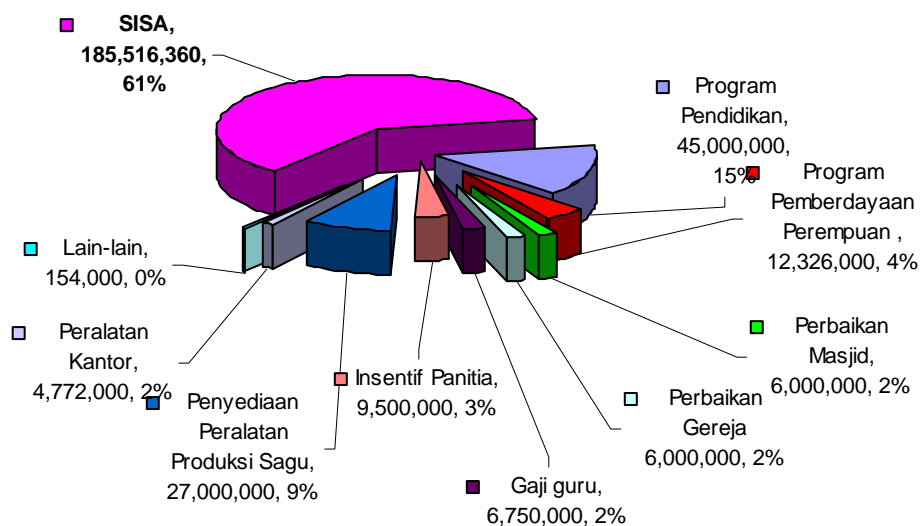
SISA, 185,516,360, 61%

Program Pendidikan, 45,000,000, 15%

Program Pemberdayaan Perempuan , 12,326,000, 4%

Perbaikan Masjid, 6,000,000, 2%

Perbaikan Gereja 6,000,000, 2%

Gaji guru, 6,750,000, 2%

Insentif Panitia, 9,500,000, 3%

Penyediaan Peralatan Produksi Sagu, 27,000,000, 9%

Peralatan Kantor, 4,772,000, 2%

Lain-lain, 154,000, 0%